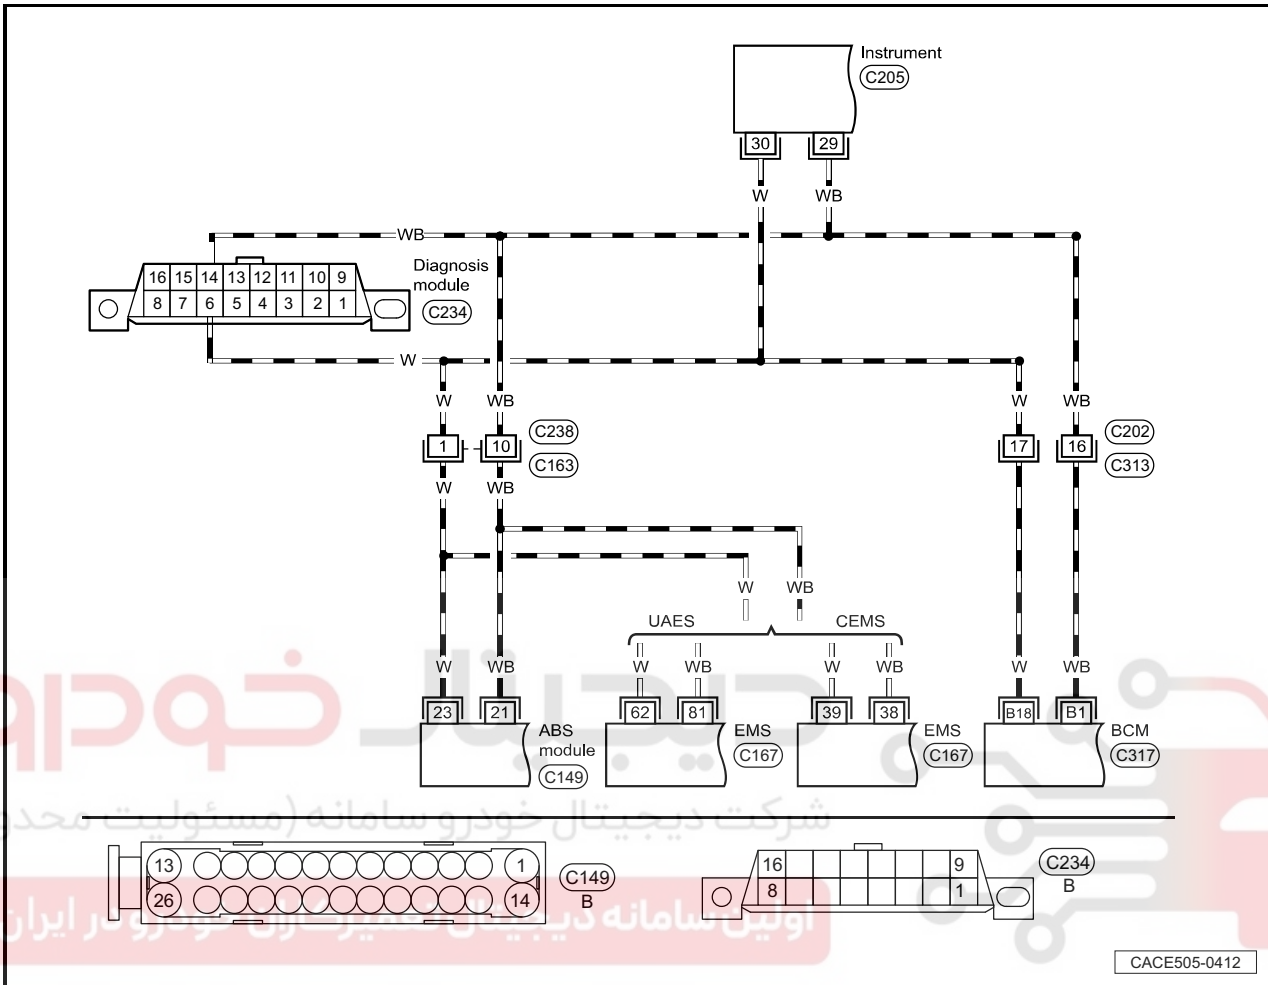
Instrument
C205
30
29
W
WB
WB
16 15 14 13 12 11 10 9
8 7 6 5 4 3 2 1
Diagnosis module
C234
W
W
WB
C238
1
10
C163
W
WB
W
WB
17
16
C202
C313
W
WB
UAES
CEMS
W
WB
W
WB
W
WB
W
WB
W
WB
23
21
ABS module
C149
62
81
EMS
C167
39
38
EMS
C167
B18
B1
BCM
C317
شرکت دیجیتال خودرو سامانه (مسئولیت محدود)
13
1
26
14
C149
B
16
9
8
1
C234
B
اولین سامانه دیجیتال تعمیرکاران خودرو در ایران
CACE505-0412